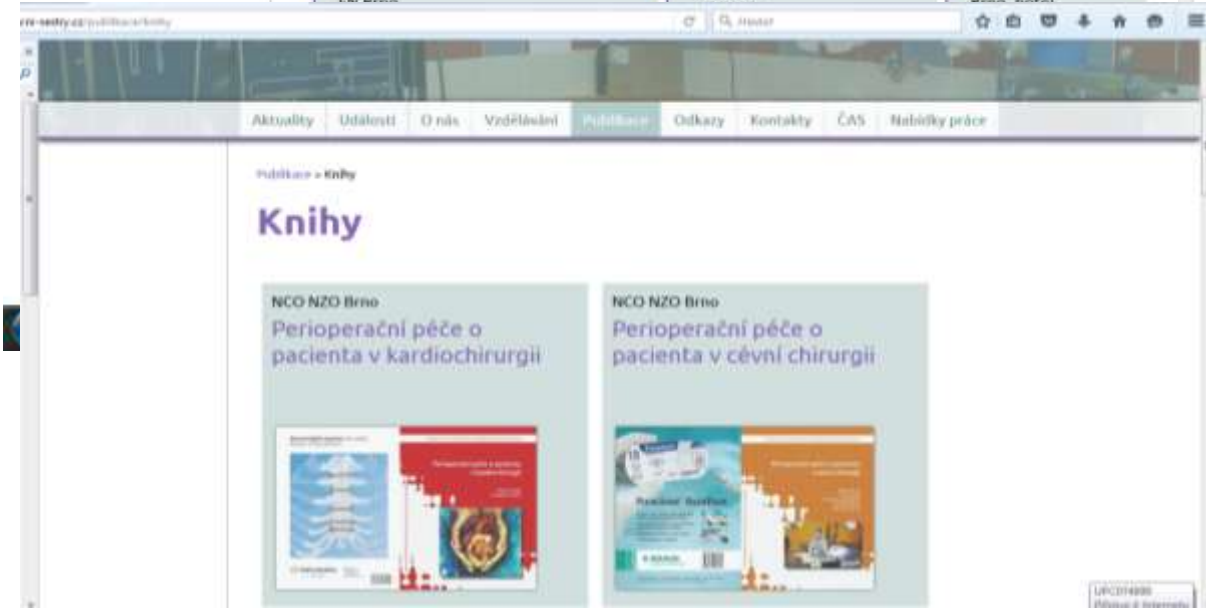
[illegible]-sestry.cz/publikace/knihy

Q Hledat

Aktuality Události O nás Vzdělávání Publikace Odkazy Kontakty ČAS Nabídky práce

Publikace » Knihy

Knihy

NCO NZO Brno
Perioperační péče o pacienta v kardiochirurgii

NCO NZO Brno
Perioperační péče o pacienta v cévní chirurgii

UPC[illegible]
Připojeno k Internetu